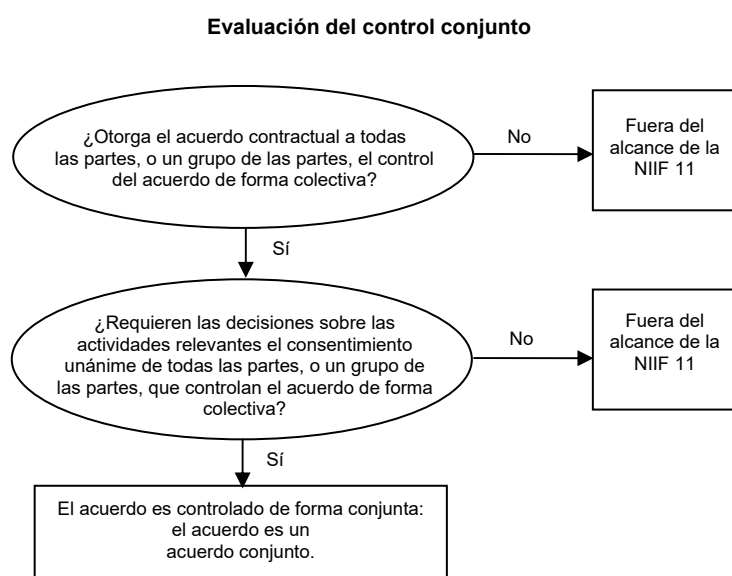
Evaluación del control conjunto

¿Otorga el acuerdo contractual a todas las partes, o un grupo de las partes, el control del acuerdo de forma colectiva?

No

Fuera del alcance de la NIIF 11

Sí

¿Requieren las decisiones sobre las actividades relevantes el consentimiento unánime de todas las partes, o un grupo de las partes, que controlan el acuerdo de forma colectiva?

No

Fuera del alcance de la NIIF 11

Sí

El acuerdo es controlado de forma conjunta: el acuerdo es un acuerdo conjunto.